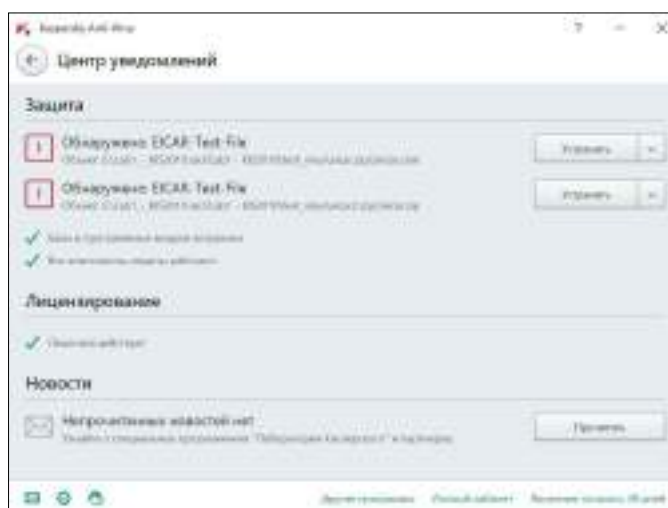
Kaspersky Anti-Virus

? — ×

Центр уведомлений

Защита

Обнаружено: EICAR-Test-File
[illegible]

Устранить

Обнаружено: EICAR-Test-File
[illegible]

Устранить

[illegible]

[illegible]

Лицензирование

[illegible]

Новости

Непрочитанных новостей нет
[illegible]

Прочитать

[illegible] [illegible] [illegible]